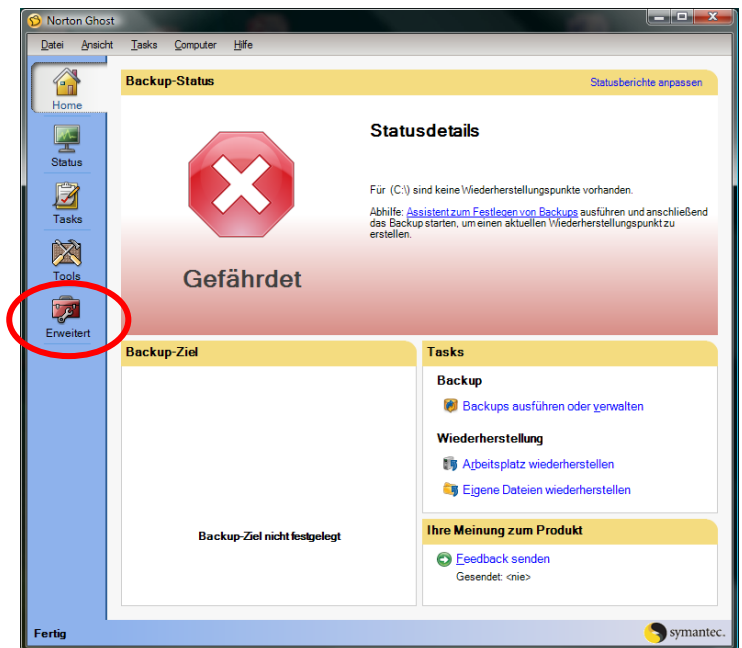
Norton Ghost

Datei Ansicht Tasks Computer Hilfe

Home

Status

Tasks

Tools

Erweitert

Backup-Status

Statusberichte anpassen

Statusdetails

Für (C:\) sind keine Wiederherstellungspunkte vorhanden.

Abhilfe: Assistent zum Festlegen von Backups ausführen und anschließend das Backup starten, um einen aktuellen Wiederherstellungspunkt zu erstellen.

Gefährdet

Backup-Ziel

Backup-Ziel nicht festgelegt

Tasks

Backup

Backups ausführen oder verwalten

Wiederherstellung

Arbeitsplatz wiederherstellen

Eigene Dateien wiederherstellen

Ihre Meinung zum Produkt

Feedback senden

Gesendet: <nie>

Fertig

symantec.